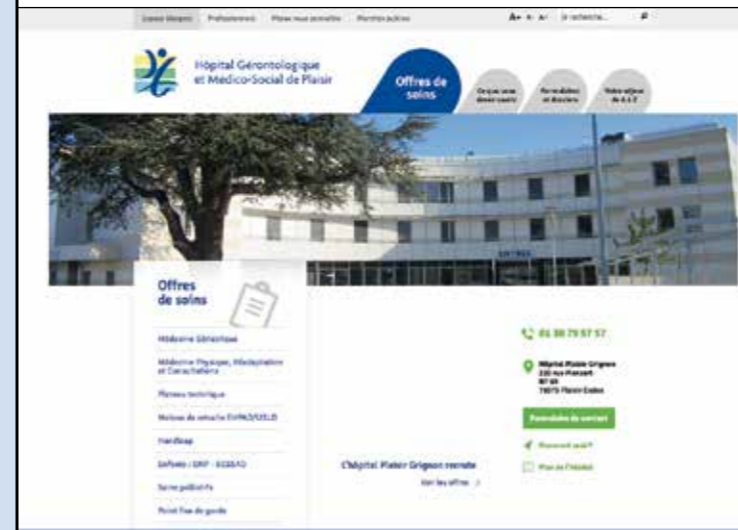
Grand Public Professionnels Place aux proches Marchés publics A+ A A- Je recherche...

Hôpital Gérontologique et Médico-Social de Plaisir

Offres de soins

Ce que vous devez savoir

Formalités et dossiers

Votre séjour de A à Z

ENTREE

Offres de soins

Médecine Gériatrique

Médecine Physique, Réadaptation et Cancérologie

Plateau technique

Maisons de retraite EHPAD/USLD

Handicap

SAMSAH / SIAP - SESSAD

Soins palliatifs

Point fixe de garde

01 30 79 57 57

Hôpital Plaisir Grignon
220 rue Mansart
BP 19
78375 Plaisir Cedex

Formulaire de contact

Comment venir?

Plan de l'hôpital

L'hôpital Plaisir Grignon recrute

Voir les offres >